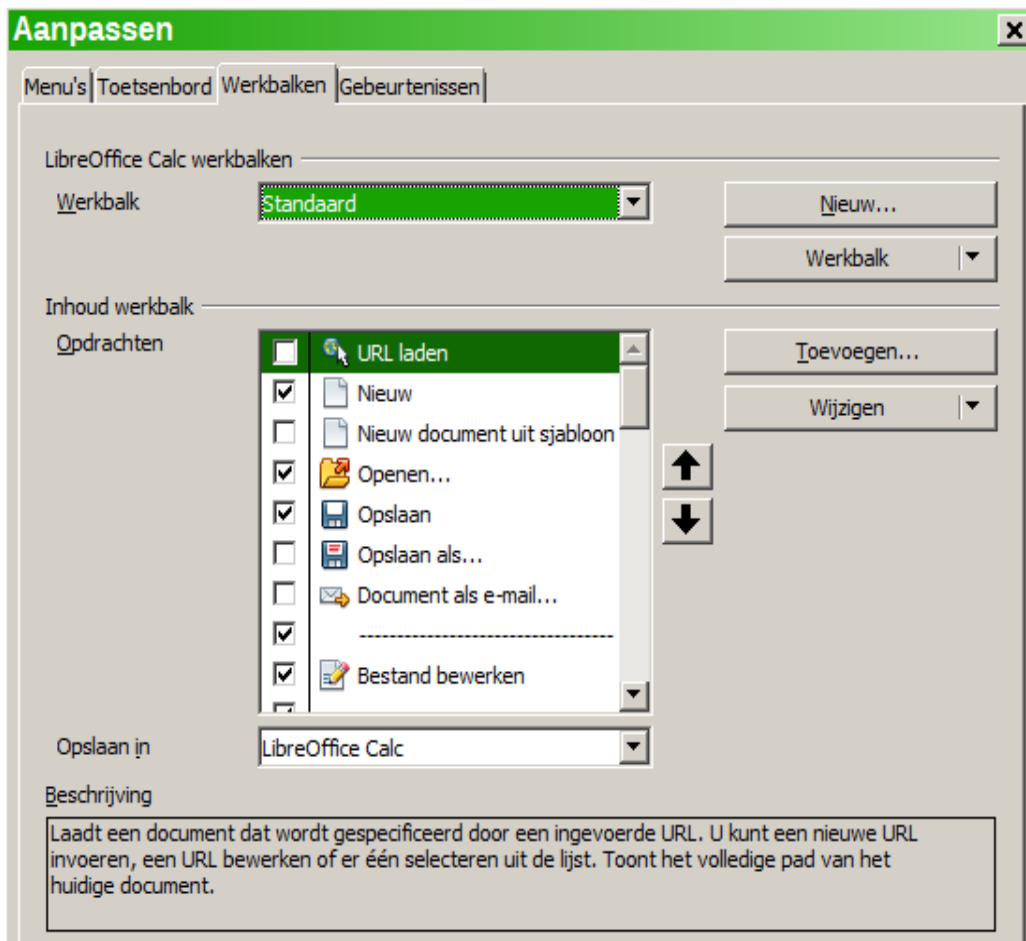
Aanpassen

Menu's Toetsenbord Werkbalken Gebeurtenissen

LibreOffice Calc werkbalken

Werkbalk Standaard

Nieuw...

Werkbalk

Inhoud werkbalk

Opdrachten

URL laden
Nieuw
Nieuw document uit sjabloon
Openen...
Opslaan
Opslaan als...
Document als e-mail...
--------------------------------
Bestand bewerken

Toevoegen...

Wijzigen

Opslaan in LibreOffice Calc

Beschrijving

Laadt een document dat wordt gespecificeerd door een ingevoerde URL. U kunt een nieuwe URL invoeren, een URL bewerken of er één selecteren uit de lijst. Toont het volledige pad van het huidige document.